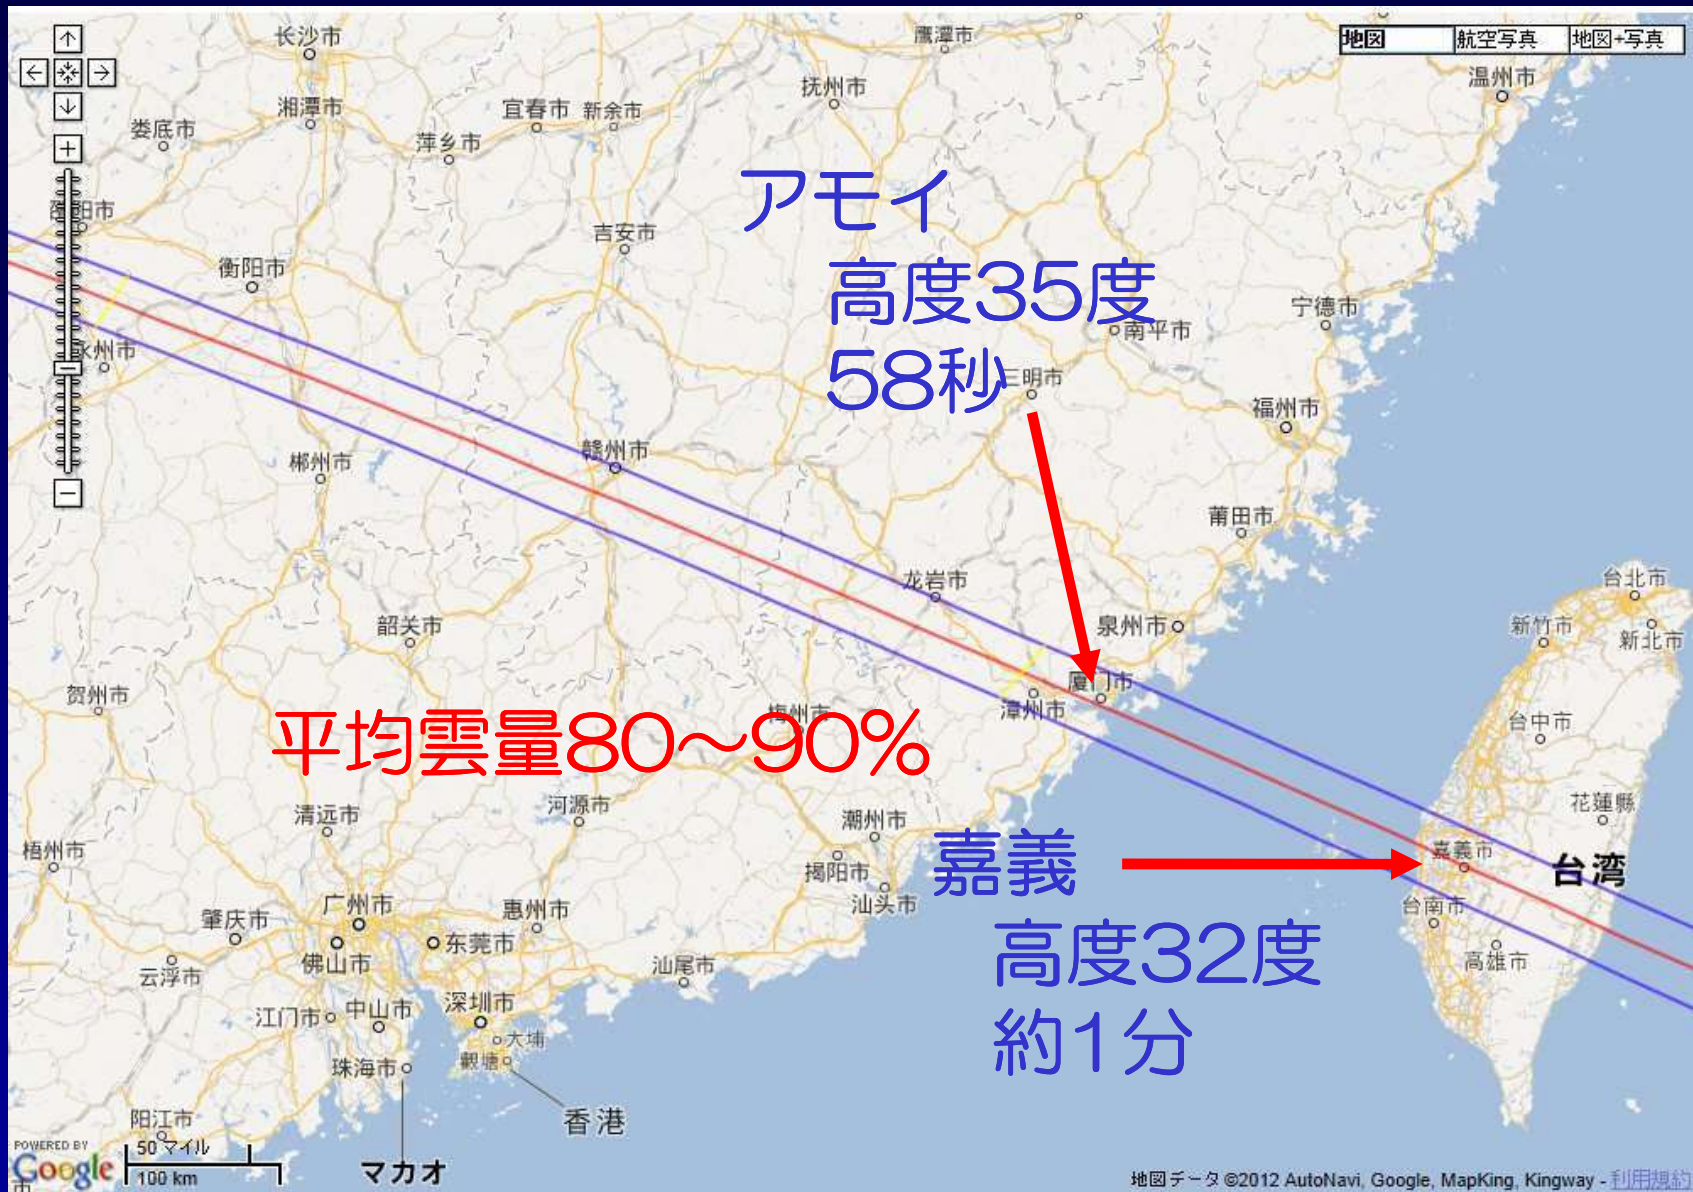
地図 航空写真 地図+写真

长沙市
鹰潭市
温州市
湘潭市
抚州市
娄底市
宜春市
新余市
萍乡市
衡阳市
吉安市
衡阳市
永州市
郴州市
赣州市
宁德市
南平市
三明市
福州市
莆田市
龙岩市
泉州市
厦门市
漳州市
韶关市
贺州市
梅州市
河源市
清远市
潮州市
揭阳市
汕头市
梧州市
肇庆市
广州市
惠州市
佛山市
东莞市
云浮市
汕尾市
江门市
中山市
深圳市
大埔
観塘
珠海市
香港
阳江市
マカオ
台北市
新竹市
新北市
台中市
花蓮縣
嘉義市
台湾
台南市
高雄市

アモイ
高度35度
58秒

平均雲量80～90%

嘉義
高度32度
約1分

POWERED BY Google
50 マイル
100 km
地図データ ©2012 AutoNavi, Google, MapKing, Kingway - 利用規約